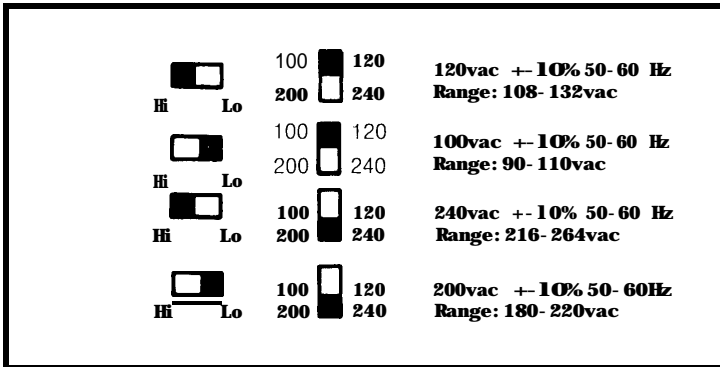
Hi Lo
100 120
200 240
120vac +-10% 50-60 Hz
Range: 108-132vac

Hi Lo
100 120
200 240
100vac +-10% 50-60 Hz
Range: 90-110vac

Hi Lo
100 120
200 240
240vac +-10% 50-60 Hz
Range: 216-264vac

Hi Lo
100 120
200 240
200vac +-10% 50-60Hz
Range: 180-220vac